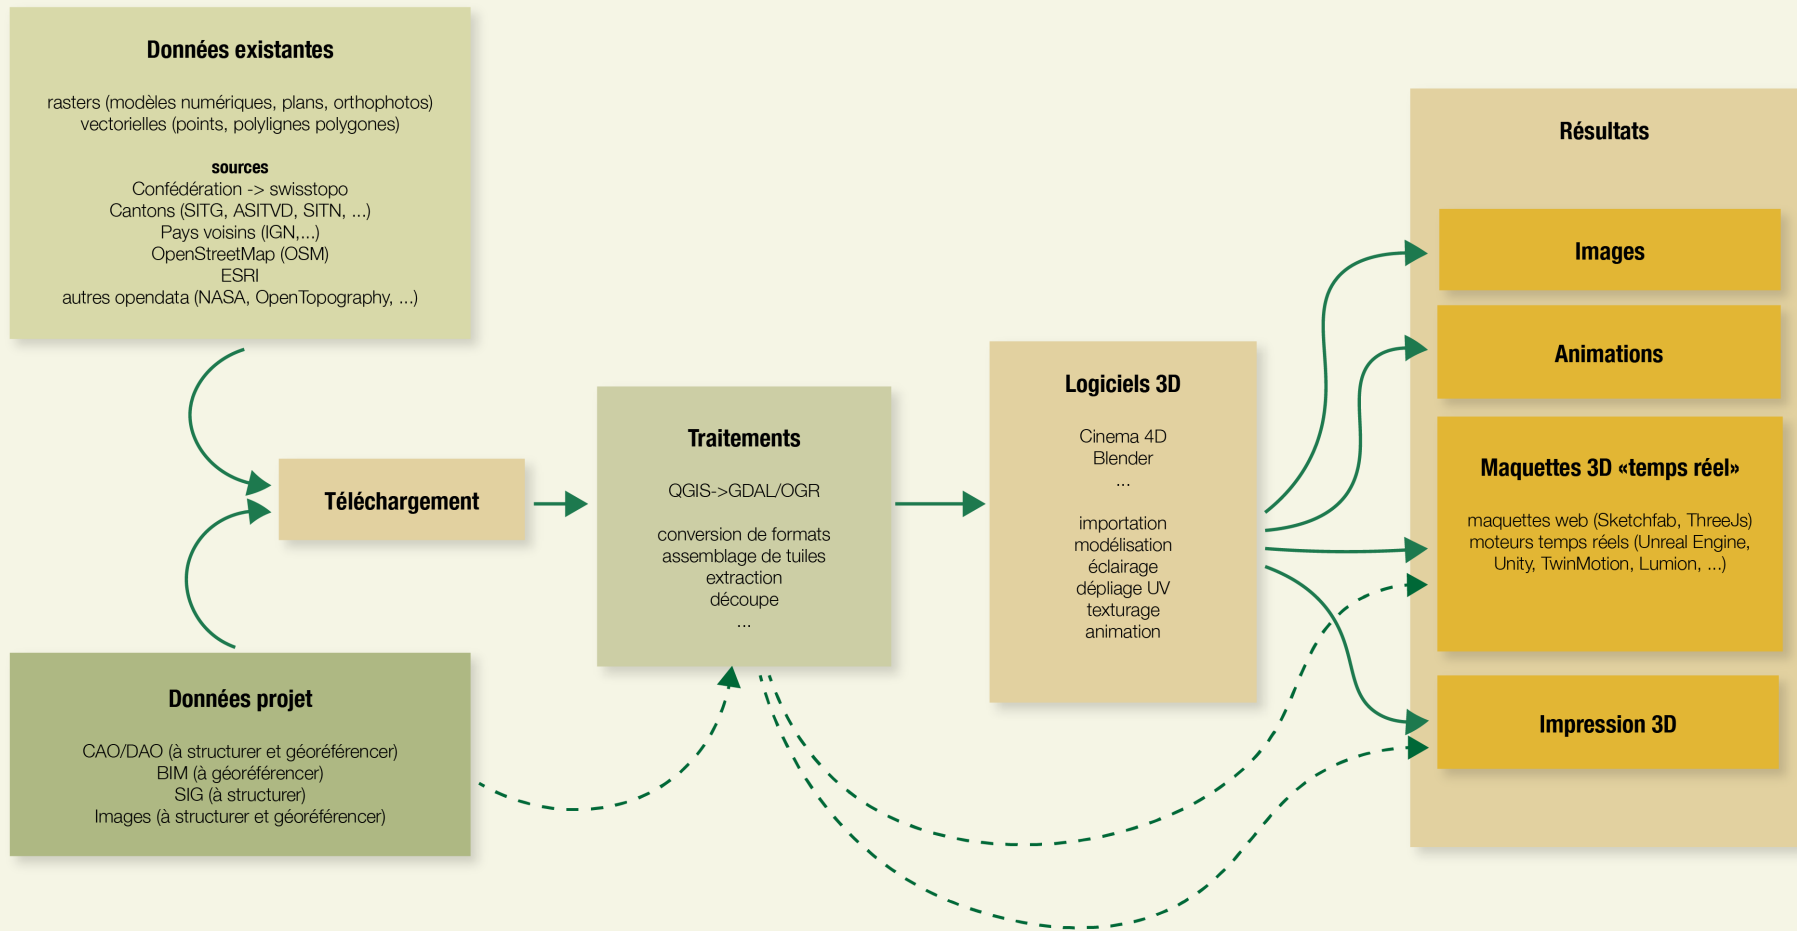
Données existantes

rasters (modèles numériques, plans, orthophotos)
vectorielles (points, polylignes polygones)

sources
Confédération -> swisstopo
Cantons (SITG, ASITVD, SITN, ...)
Pays voisins (IGN,...)
OpenStreetMap (OSM)
ESRI
autres opendata (NASA, OpenTopography, ...)

Téléchargement

Données projet

CAO/DAO (à structurer et géoréférencer)
BIM (à géoréférencer)
SIG (à structurer)
Images (à structurer et géoréférencer)

Traitements

QGIS->GDAL/OGR

conversion de formats
assemblage de tuiles
extraction
découpe
...

Logiciels 3D

Cinema 4D
Blender
...

importation
modélisation
éclairage
dépliage UV
texturage
animation

Résultats

Images

Animations

Maquettes 3D «temps réel»

maquettes web (Sketchfab, ThreeJs)
moteurs temps réels (Unreal Engine, Unity, TwinMotion, Lumion, ...)

Impression 3D